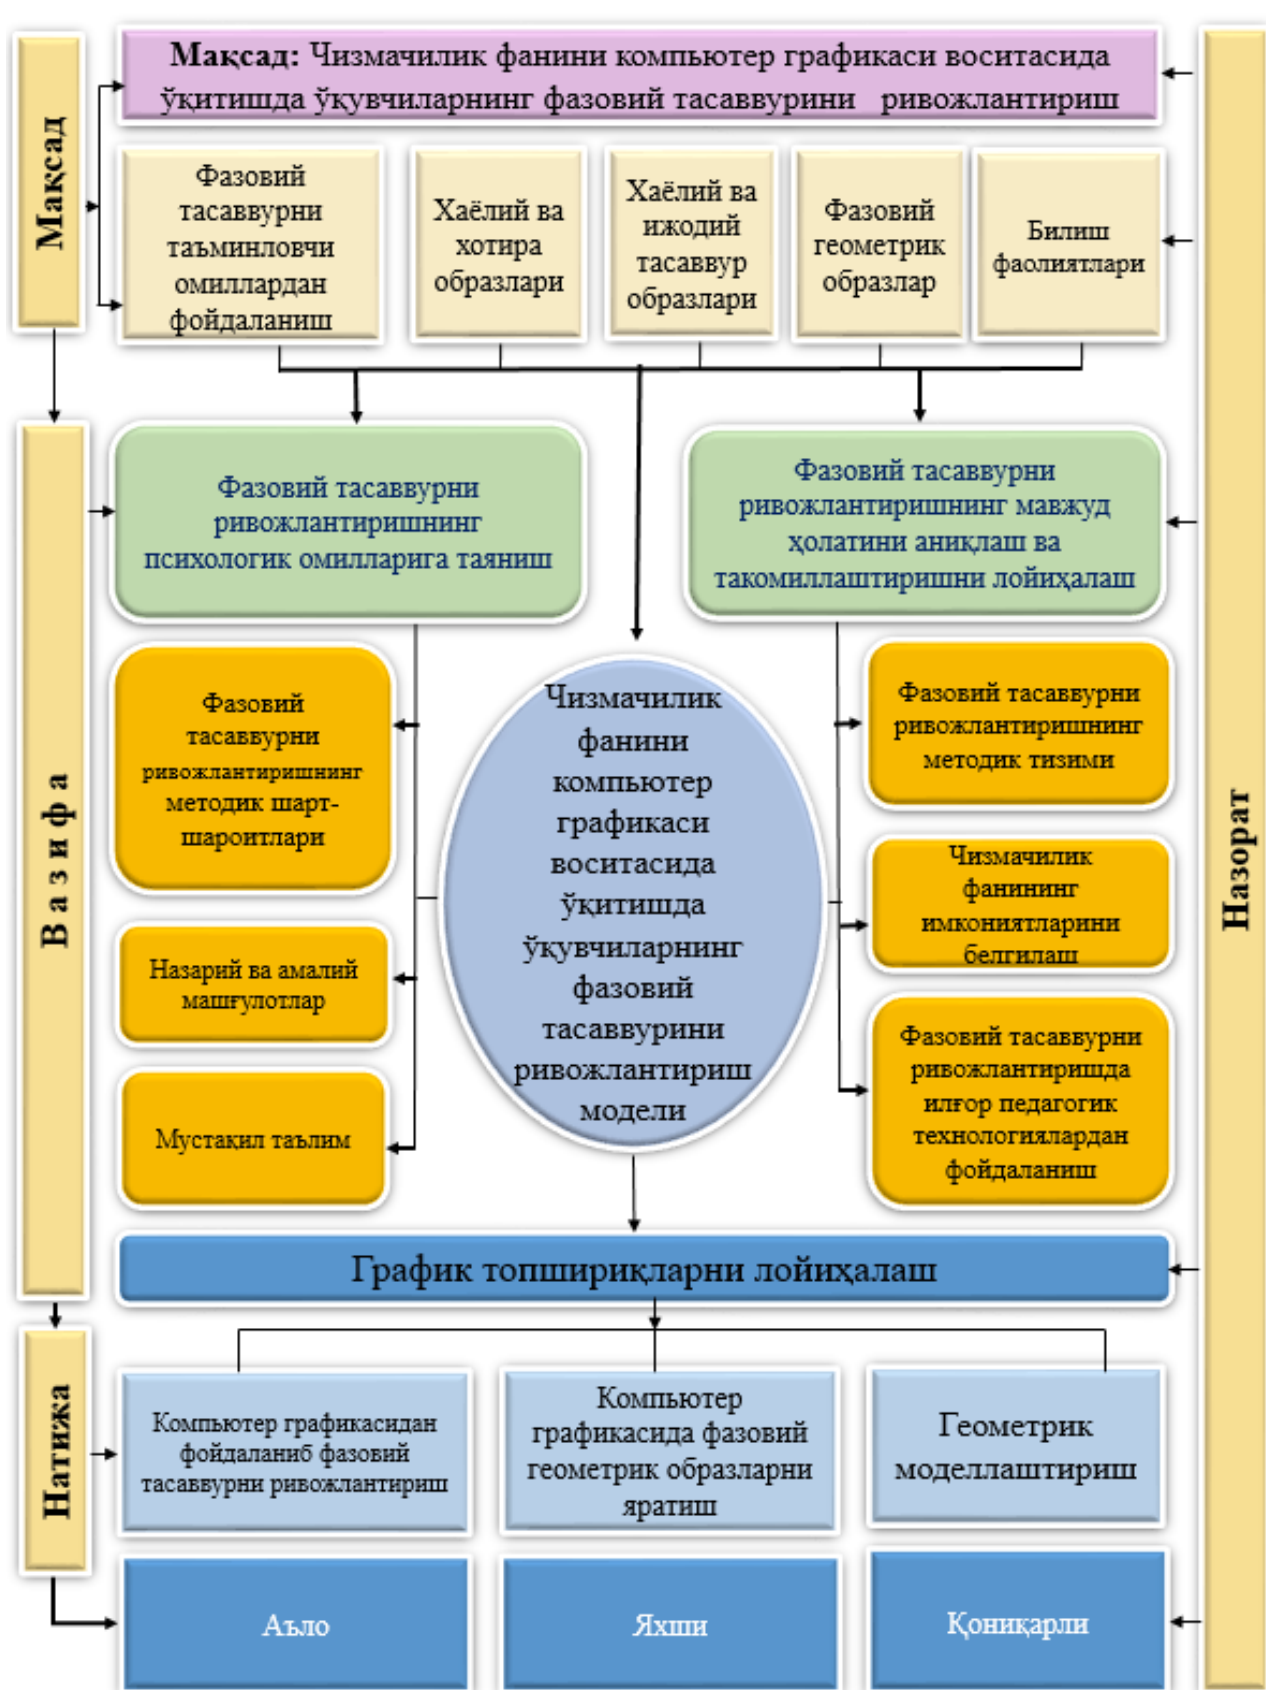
Мақсад

**Мақсад:** Чизмачилик фанини компьютер графикаси воситасида ўқитишда ўқувчиларнинг фазовий тасаввурини ривожлантириш

Фазовий тасаввурни таъминловчи омиллардан фойдаланиш

Хаёлий ва хотира образлари

Хаёлий ва ижодий тасаввур образлари

Фазовий геометрик образлар

Билиш фаолиятлари

Назорат

Вазифа

Фазовий тасаввурни ривожлантиришнинг психологик омилларига таяниш

Фазовий тасаввурни ривожлантиришнинг мавжуд ҳолатини аниқлаш ва такомиллаштиришни лойиҳалаш

Фазовий тасаввурни ривожлантиришнинг методик шарт-шароитлари

Назарий ва амалий машғулотлар

Мустақил таълим

Чизмачилик фанини компьютер графикаси воситасида ўқитишда ўқувчиларнинг фазовий тасаввурини ривожлантириш модели

Фазовий тасаввурни ривожлантиришнинг методик тизими

Чизмачилик фанининг имкониятларини белгилаш

Фазовий тасаввурни ривожлантиришда илғор педагогик технологиялардан фойдаланиш

График топшириқларни лойиҳалаш

Натижа

Компьютер графикасидан фойдаланиб фазовий тасаввурни ривожлантириш

Компьютер графикасида фазовий геометрик образларни яратиш

Геометрик моделлаштириш

Аъло

Яхши

Қониқарли